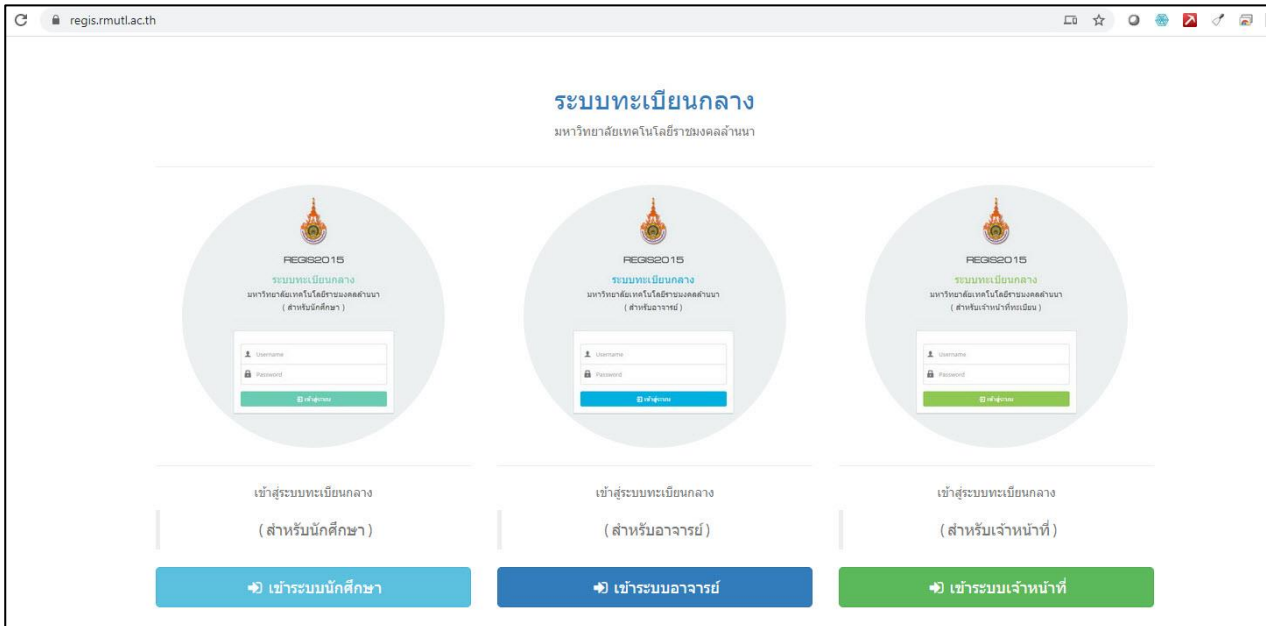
regis.rmutl.ac.th

ระบบทะเบียนกลาง
มหาวิทยาลัยเทคโนโลยีราชมงคลล้านนา

REGIS2015
ระบบทะเบียนกลาง
มหาวิทยาลัยเทคโนโลยีราชมงคลล้านนา
( สำหรับนักศึกษา )
Username
Password
เข้าสู่ระบบ

เข้าสู่ระบบทะเบียนกลาง
( สำหรับนักศึกษา )
เข้าระบบนักศึกษา

REGIS2015
ระบบทะเบียนกลาง
มหาวิทยาลัยเทคโนโลยีราชมงคลล้านนา
( สำหรับอาจารย์ )
Username
Password
เข้าสู่ระบบ

เข้าสู่ระบบทะเบียนกลาง
( สำหรับอาจารย์ )
เข้าระบบอาจารย์

REGIS2015
ระบบทะเบียนกลาง
มหาวิทยาลัยเทคโนโลยีราชมงคลล้านนา
( สำหรับเจ้าหน้าที่ทะเบียน )
Username
Password
เข้าสู่ระบบ

เข้าสู่ระบบทะเบียนกลาง
( สำหรับเจ้าหน้าที่ )
เข้าระบบเจ้าหน้าที่